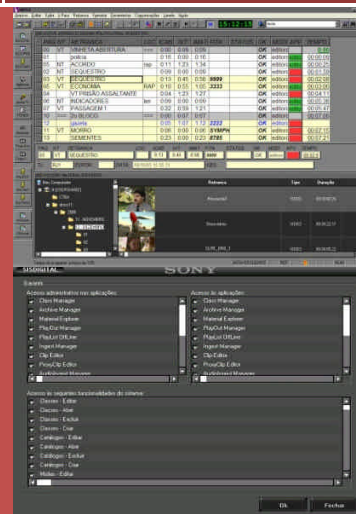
Arquivo Editar Exibir A-Rua Relatorio Retrancas Ferramentas Organização Janela Ajuda

15:13:33

| PAG | VT | RETRANCA | LOC | CAB | VT | TOT | STATUS | OK | EDITOR | TEMPO |
|---|---|---|---|---|---|---|---|---|---|---|
| 00 | VT | VINHETA ABERTURA | | 0:00 | 0:05 | 0:05 | | OK | editor1 | 00:00:10 |
| 01 | | policia | | 0:10 | 0:00 | 0:10 | | OK | editor1 | 00:00:20 |
| 02 | VT | ACORDO | | 0:11 | 1:23 | 1:34 | | OK | editor1 | 00:01:54 |
| 03 | | SEQUESTRO | | 0:09 | 0:00 | 0:09 | | OK | editor1 | 00:02:03 |
| 04 | VT | SEQUESTRO | | 0:13 | 0:45 | 0:58 | 9999 | OK | editor1 | 00:03:01 |
| 05 | VT | ECONOMIA | RAP | 0:10 | 0:55 | 1:05 | 3333 | OK | editor1 | 00:04:06 |
| 06 | | VT PRISÃO ASSALTANTE | | 0:04 | 1:23 | 1:27 | | OK | editor1 | 00:04:11 |
| 08 | NT | INDICADORES | | 0:09 | 0:00 | 0:09 | | OK | editor1 | 00:05:38 |
| 07 | VT | PASSAGEM 1 | | 0:02 | 0:19 | 0:21 | | OK | editor1 | 00:05:47 |
| 09 | | 2o BLOCO | | 0:00 | 0:07 | 0:07 | | OK | editor1 | 00:07:10 |
| 10 | | gaucho | | 0:01 | 1:01 | 1:12 | 2222 | OK | editor1 | |
| 11 | VT | MORRO | | 0:09 | 0:00 | 0:09 | SYMPH | OK | editor1 | |
| 12 | | SEMENTES | | 0:23 | 0:00 | 0:23 | 8785 | OK | editor1 | |

PAG VT RETRANCA LOC CAB VT TOT STATUS OK EDITOR

04 VT SEQUESTRO 0:13 0:45 0:58 9999 OK editor1

My Computer

Nome Tipo Duração

USDIGITAL SONY

Usuario

Acesso administrativo nas aplicações:
Class Manager
Archive Manager
Material Explorer
PlayOut Manager
PlayList OffLine
Ingest Manager
Clip Editor
ProxyClip Editor
Publishment Manager

Acesso às aplicações:
Class Manager
Archive Manager
Material Explorer
PlayOut Manager
PlayList OffLine
Ingest Manager
Clip Editor
ProxyClip Editor
Publishment Manager

Acesso às seguintes funcionalidades do sistema:
Classes - Editar
Classes - Abrir
Classes - Excluir
Classes - Criar
Catálogos - Editar
Catálogos - Abrir
Catálogos - Excluir
Catálogos - Criar
Mídias - Editar

Ok Fechar